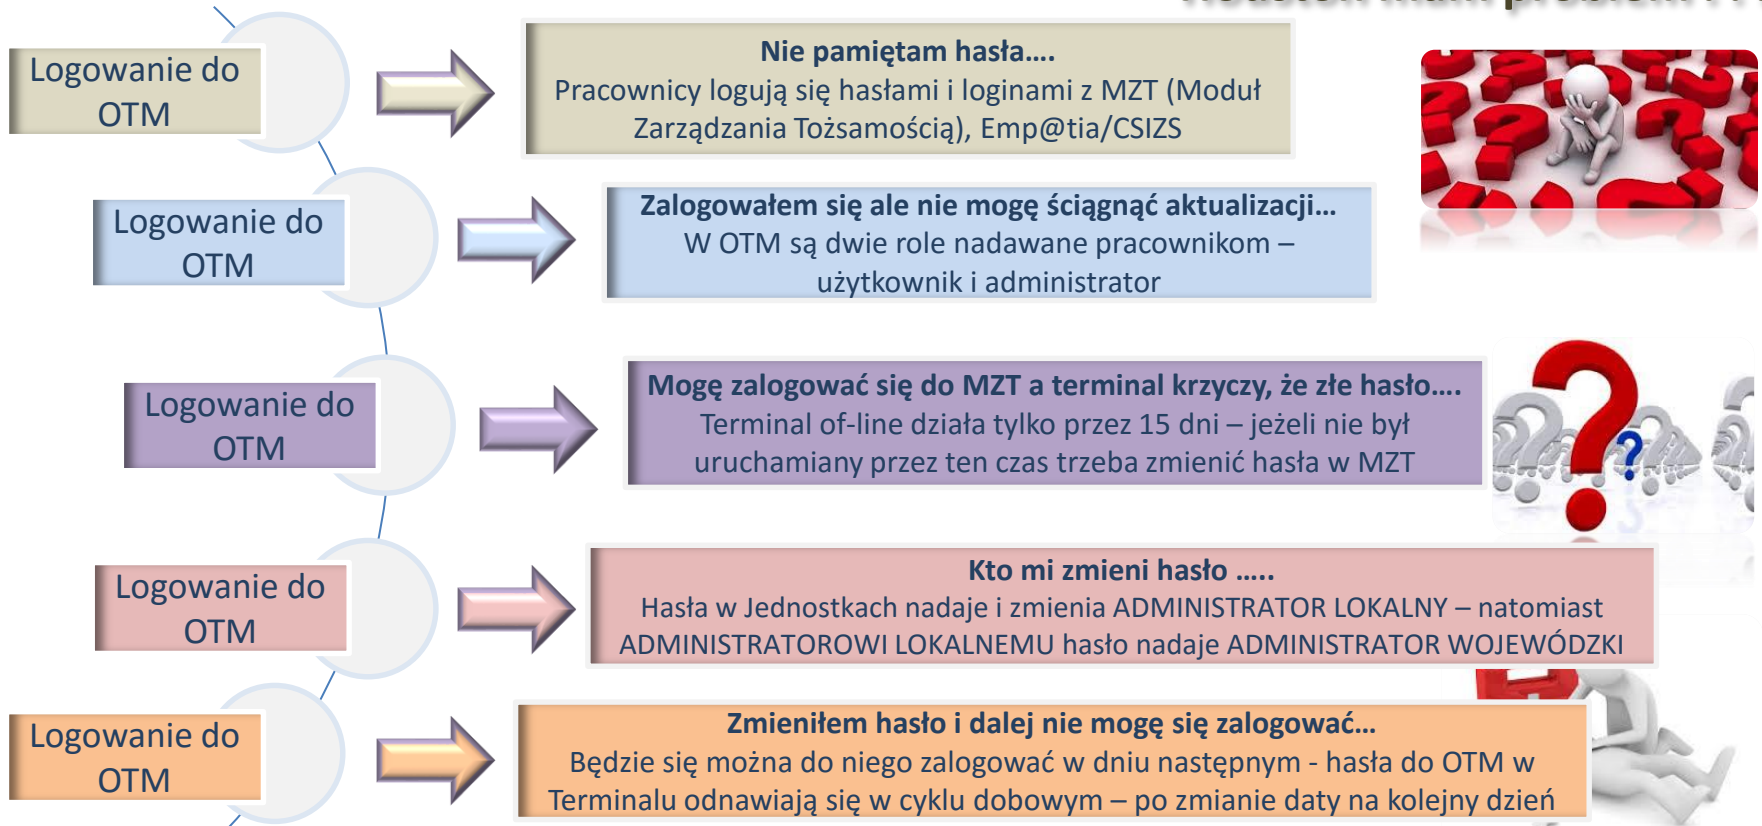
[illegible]

Logowanie do OTM

Nie pamiętam hasła....
Pracownicy logują się hasłami i loginami z MZT (Moduł Zarządzania Tożsamością), Emp@tia/CSIZS

Logowanie do OTM

Zalogowałem się ale nie mogę ściągnąć aktualizacji...
W OTM są dwie role nadawane pracownikom – użytkownik i administrator

Logowanie do OTM

Mogę zalogować się do MZT a terminal krzyczy, że złe hasło....
Terminal of-line działa tylko przez 15 dni – jeżeli nie był uruchamiany przez ten czas trzeba zmienić hasła w MZT

Logowanie do OTM

Kto mi zmieni hasło .....
Hasła w Jednostkach nadaje i zmienia ADMINISTRATOR LOKALNY – natomiast ADMINISTRATOROWI LOKALNEMU hasło nadaje ADMINISTRATOR WOJEWÓDZKI

Logowanie do OTM

Zmieniłem hasło i dalej nie mogę się zalogować...
Będzie się można do niego zalogować w dniu następnym - hasła do OTM w Terminalu odnawiają się w cyklu dobowym – po zmianie daty na kolejny dzień